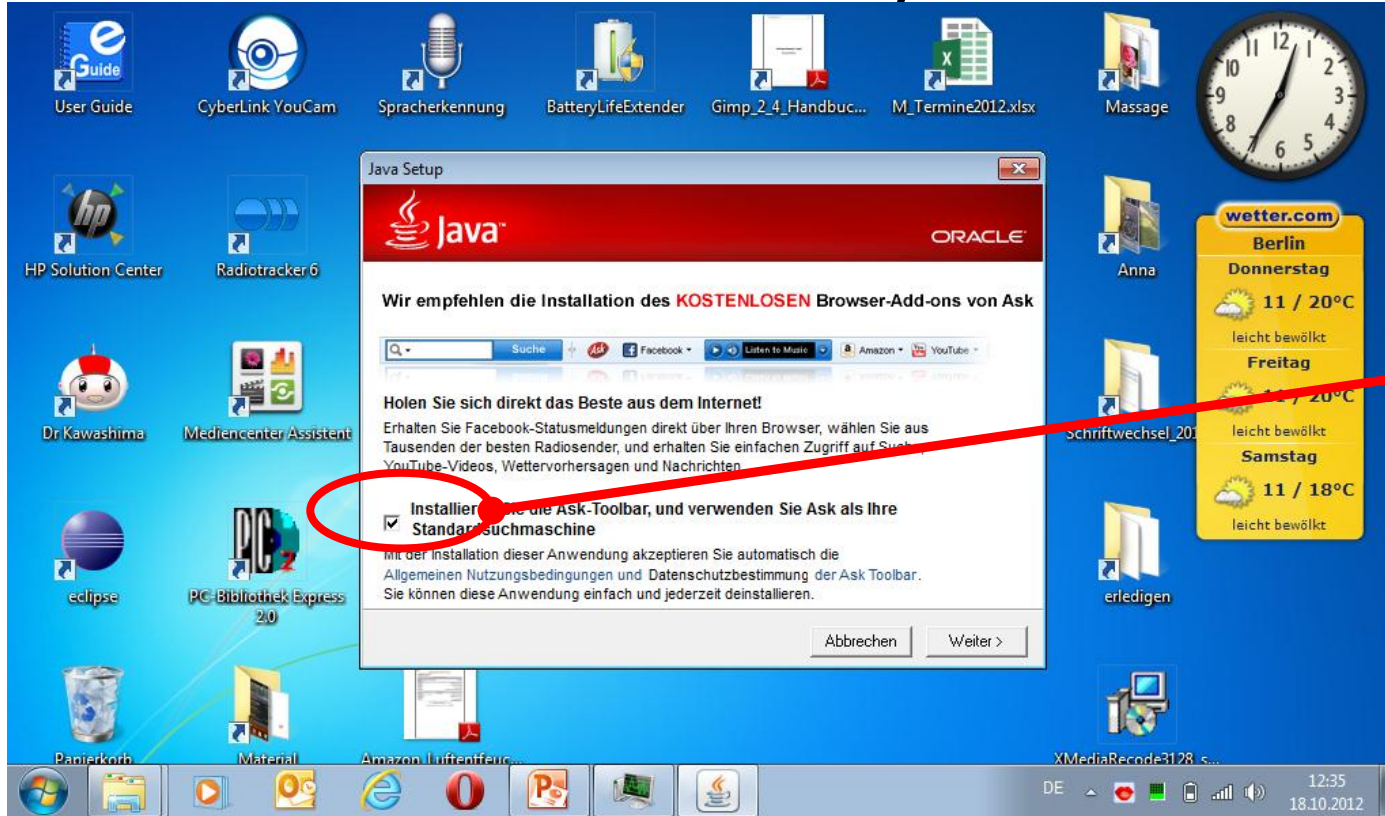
Guide

User Guide

CyberLink YouCam

Spracherkennung

BatteryLifeExtender

Gimp_2_4_Handbuc...

M_Termine2012.xlsx

Massage

HP Solution Center

Radiotracker 6

Anna

Dr Kawashima

Mediencenter Assistent

Schriftwechsel_201

eclipse

PC-Bibliothek Express 2.0

erledigen

Papierkorb

Material

Amazon Luftentfeuc...

XMediaRecode3128_s...

Java Setup

Java

ORACLE

Wir empfehlen die Installation des KOSTENLOSEN Browser-Add-ons von Ask

Suche

Facebook

Listen to Music

Amazon

YouTube

Holen Sie sich direkt das Beste aus dem Internet!

Erhalten Sie Facebook-Statusmeldungen direkt über Ihren Browser, wählen Sie aus Tausenden der besten Radiosender, und erhalten Sie einfachen Zugriff auf Such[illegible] YouTube-Videos, Wettervorhersagen und Nachrichten

Installier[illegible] die Ask-Toolbar, und verwenden Sie Ask als Ihre Standar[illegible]suchmaschine

Mit der Installation dieser Anwendung akzeptieren Sie automatisch die Allgemeinen Nutzungsbedingungen und Datenschutzbestimmung der Ask Toolbar. Sie können diese Anwendung einfach und jederzeit deinstallieren.

Abbrechen

Weiter >

wetter.com

Berlin

Donnerstag

11 / 20°C

leicht bewölkt

Freitag

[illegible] / 20°C

leicht bewölkt

Samstag

11 / 18°C

leicht bewölkt

DE

12:35

18.10.2012